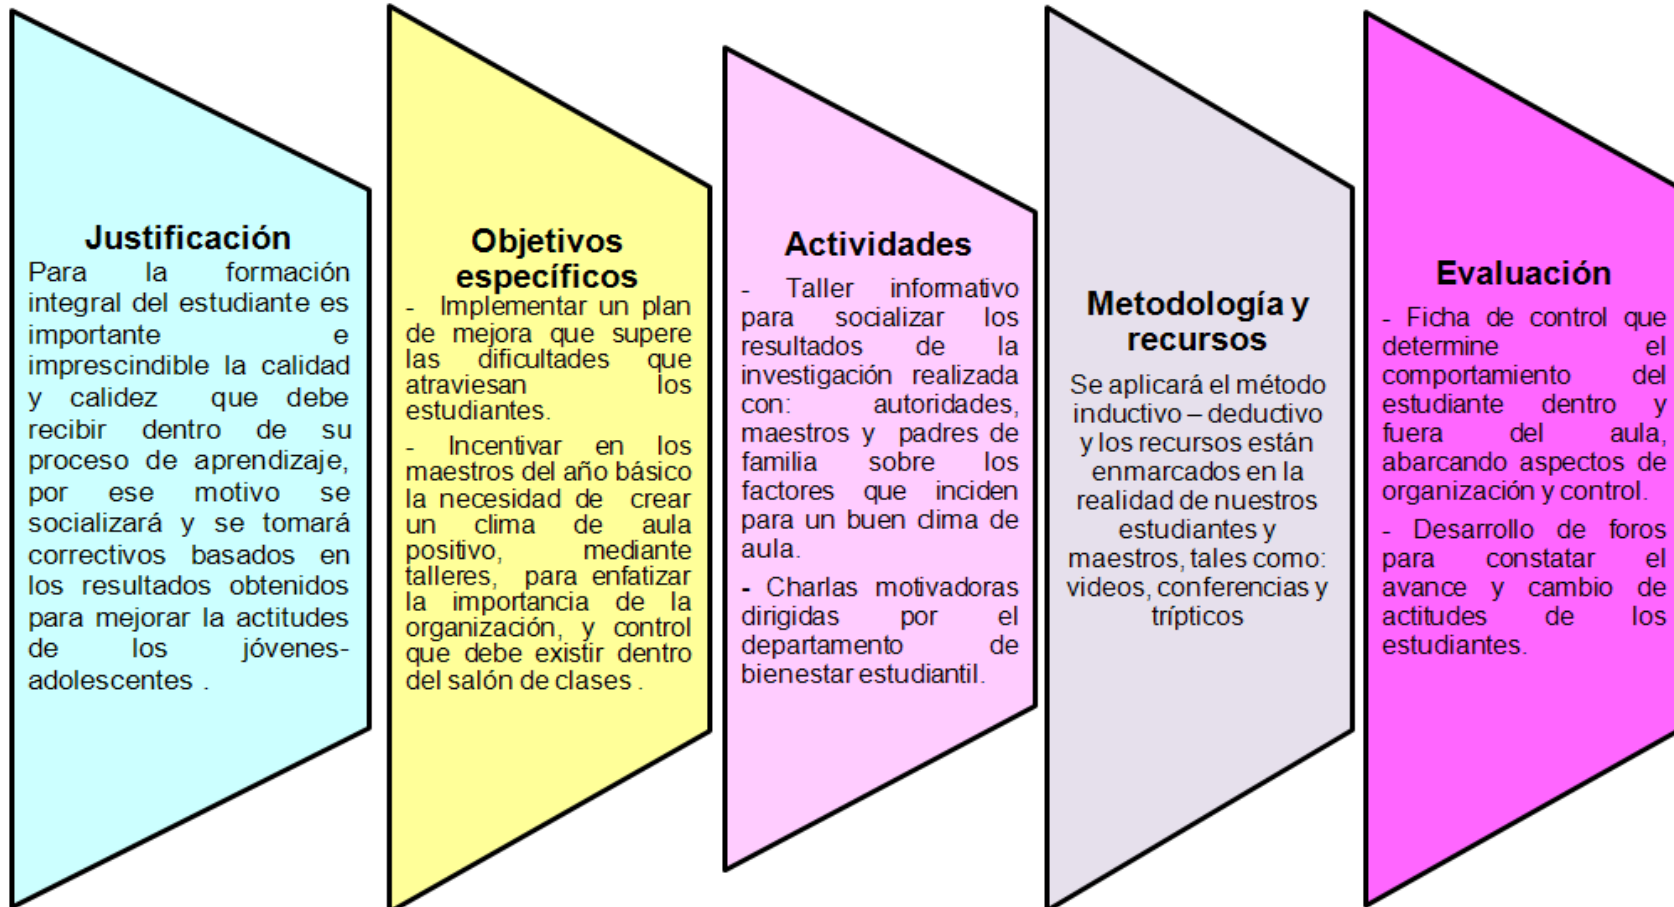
Justificación
Para la formación integral del estudiante es importante e imprescindible la calidad y calidez que debe recibir dentro de su proceso de aprendizaje, por ese motivo se socializará y se tomará correctivos basados en los resultados obtenidos para mejorar la actitudes de los jóvenes-adolescentes .

Objetivos específicos
- Implementar un plan de mejora que supere las dificultades que atraviesan los estudiantes.

- Incentivar en los maestros del año básico la necesidad de crear un clima de aula positivo, mediante talleres, para enfatizar la importancia de la organización, y control que debe existir dentro del salón de clases .

Actividades
- Taller informativo para socializar los resultados de la investigación realizada con: autoridades, maestros y padres de familia sobre los factores que inciden para un buen clima de aula.

- Charlas motivadoras dirigidas por el departamento de bienestar estudiantil.

Metodología y recursos
Se aplicará el método inductivo – deductivo y los recursos están enmarcados en la realidad de nuestros estudiantes y maestros, tales como: videos, conferencias y trípticos

Evaluación
- Ficha de control que determine el comportamiento del estudiante dentro y fuera del aula, abarcando aspectos de organización y control.

- Desarrollo de foros para constatar el avance y cambio de actitudes de los estudiantes.